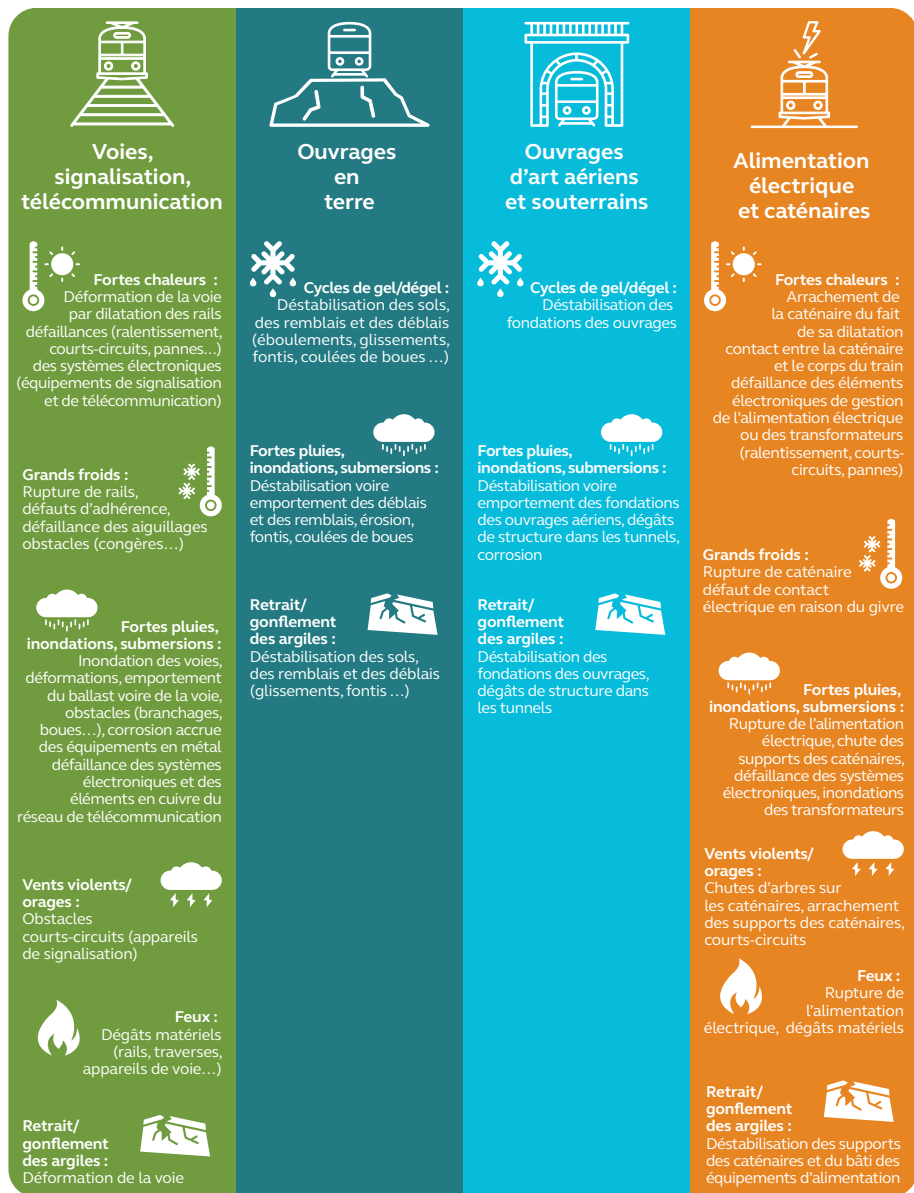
Voies, signalisation, télécommunication

Fortes chaleurs : Déformation de la voie par dilatation des rails défaillances (ralentissement, courts-circuits, pannes…) des systèmes électroniques (équipements de signalisation et de télécommunication)

Grands froids : Rupture de rails, défauts d'adhérence, défaillance des aiguillages obstacles (congères…)

Fortes pluies, inondations, submersions : Inondation des voies, déformations, emportement du ballast voire de la voie, obstacles (branchages, boues…), corrosion accrue des équipements en métal défaillance des systèmes électroniques et des éléments en cuivre du réseau de télécommunication

Vents violents/ orages : Obstacles courts-circuits (appareils de signalisation)

Feux : Dégâts matériels (rails, traverses, appareils de voie…)

Retrait/ gonflement des argiles : Déformation de la voie

Ouvrages en terre

Cycles de gel/dégel : Déstabilisation des sols, des remblais et des déblais (éboulements, glissements, fontis, coulées de boues …)

Fortes pluies, inondations, submersions : Déstabilisation voire emportement des déblais et des remblais, érosion, fontis, coulées de boues

Retrait/ gonflement des argiles : Déstabilisation des sols, des remblais et des déblais (glissements, fontis …)

Ouvrages d'art aériens et souterrains

Cycles de gel/dégel : Déstabilisation des fondations des ouvrages

Fortes pluies, inondations, submersions : Déstabilisation voire emportement des fondations des ouvrages aériens, dégâts de structure dans les tunnels, corrosion

Retrait/ gonflement des argiles : Déstabilisation des fondations des ouvrages, dégâts de structure dans les tunnels

Alimentation électrique et caténaires

Fortes chaleurs : Arrachement de la caténaire du fait de sa dilatation contact entre la caténaire et le corps du train défaillance des éléments électroniques de gestion de l'alimentation électrique ou des transformateurs (ralentissement, courts-circuits, pannes)

Grands froids : Rupture de caténaire défaut de contact électrique en raison du givre

Fortes pluies, inondations, submersions : Rupture de l'alimentation électrique, chute des supports des caténaires, défaillance des systèmes électroniques, inondations des transformateurs

Vents violents/ orages : Chutes d'arbres sur les caténaires, arrachement des supports des caténaires, courts-circuits

Feux : Rupture de l'alimentation électrique, dégâts matériels

Retrait/ gonflement des argiles : Déstabilisation des supports des caténaires et du bâti des équipements d'alimentation